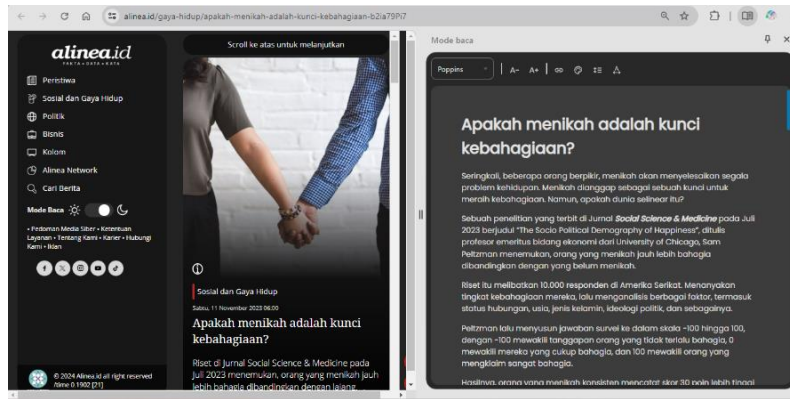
alinea.id/gaya-hidup/apakah-menikah-adalah-kunci-kebahagiaan-b2ia79Pi7

alinea.id
FAKTA • DATA • KATA

Peristiwa
Sosial dan Gaya Hidup
Politik
Bisnis
Kolom
Alinea Network
Cari Berita

Mode Baca

• Pedoman Media Siber • Ketentuan Layanan • Tentang Kami • Karier • Hubungi Kami • Iklan

© 2024 Alinea.id all right reserved ftime 0.1902 [21]

Scroll ke atas untuk melanjutkan

Sosial dan Gaya Hidup

Sabtu, 11 November 2023 06:00

Apakah menikah adalah kunci kebahagiaan?

Riset di Jurnal Social Science & Medicine pada Juli 2023 menemukan, orang yang menikah jauh lebih bahagia dibandingkan dengan lajang.

Mode baca

Poppins

Apakah menikah adalah kunci kebahagiaan?

Seringkali, beberapa orang berpikir, menikah akan menyelesaikan segala problem kehidupan. Menikah dianggap sebagai sebuah kunci untuk meraih kebahagiaan. Namun, apakah dunia selinear itu?

Sebuah penelitian yang terbit di Jurnal Social Science & Medicine pada Juli 2023 berjudul "The Socio Political Demography of Happiness", ditulis profesor emeritus bidang ekonomi dari University of Chicago, Sam Peltzman menemukan, orang yang menikah jauh lebih bahagia dibandingkan dengan yang belum menikah.

Riset itu melibatkan 10.000 responden di Amerika Serikat. Menanyakan tingkat kebahagiaan mereka, lalu menganalisis berbagai faktor, termasuk status hubungan, usia, jenis kelamin, ideologi politik, dan sebagainya.

Peltzman lalu menyusun jawaban survei ke dalam skala −100 hingga 100, dengan −100 mewakili tanggapan orang yang tidak terlalu bahagia, 0 mewakili mereka yang cukup bahagia, dan 100 mewakili orang yang mengklaim sangat bahagia.

Hasilnya, orang yang menikah konsisten mencatat skor 30 poin lebih tinggi